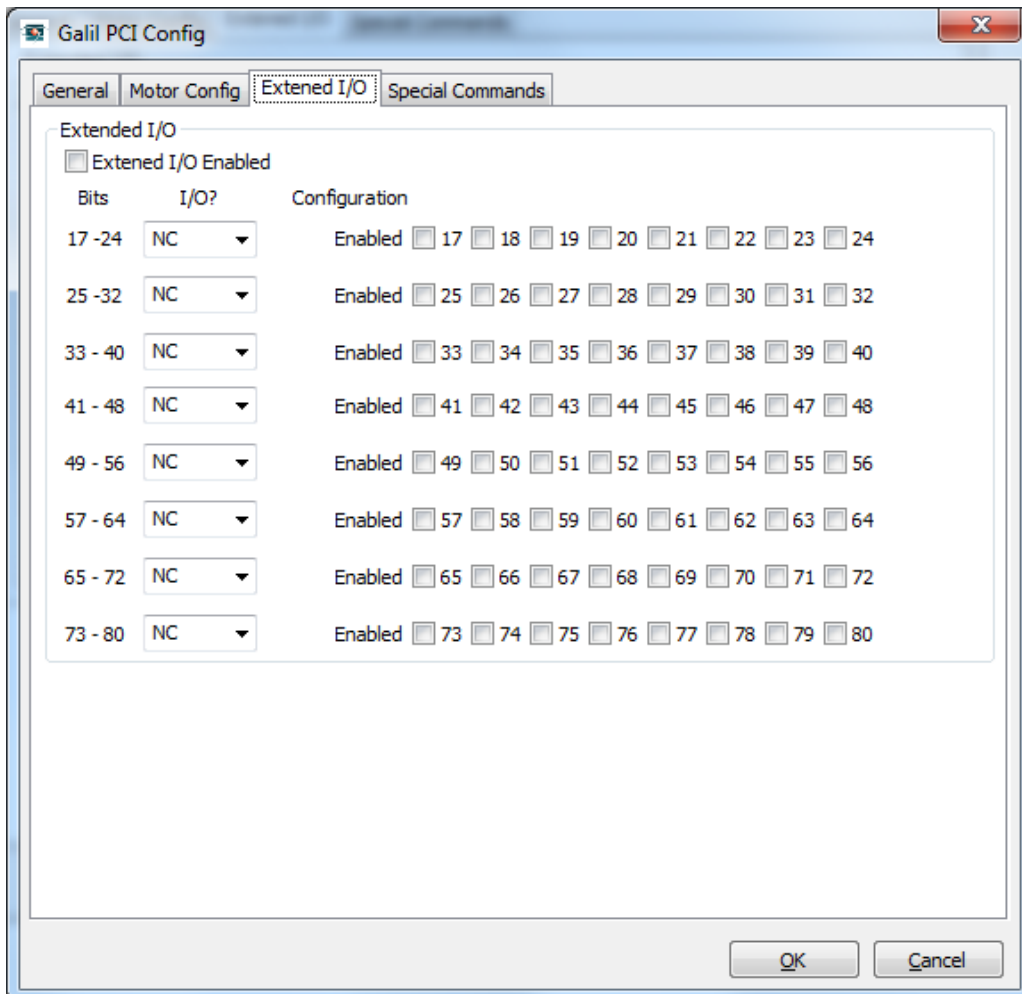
Galil PCI Config

General | Motor Config | Extened I/O | Special Commands

Extended I/O

Extened I/O Enabled

| Bits | I/O? | Configuration |
|---|---|---|
| 17 -24 | NC | Enabled 17 18 19 20 21 22 23 24 |
| 25 -32 | NC | Enabled 25 26 27 28 29 30 31 32 |
| 33 - 40 | NC | Enabled 33 34 35 36 37 38 39 40 |
| 41 - 48 | NC | Enabled 41 42 43 44 45 46 47 48 |
| 49 - 56 | NC | Enabled 49 50 51 52 53 54 55 56 |
| 57 - 64 | NC | Enabled 57 58 59 60 61 62 63 64 |
| 65 - 72 | NC | Enabled 65 66 67 68 69 70 71 72 |
| 73 - 80 | NC | Enabled 73 74 75 76 77 78 79 80 |

OK Cancel